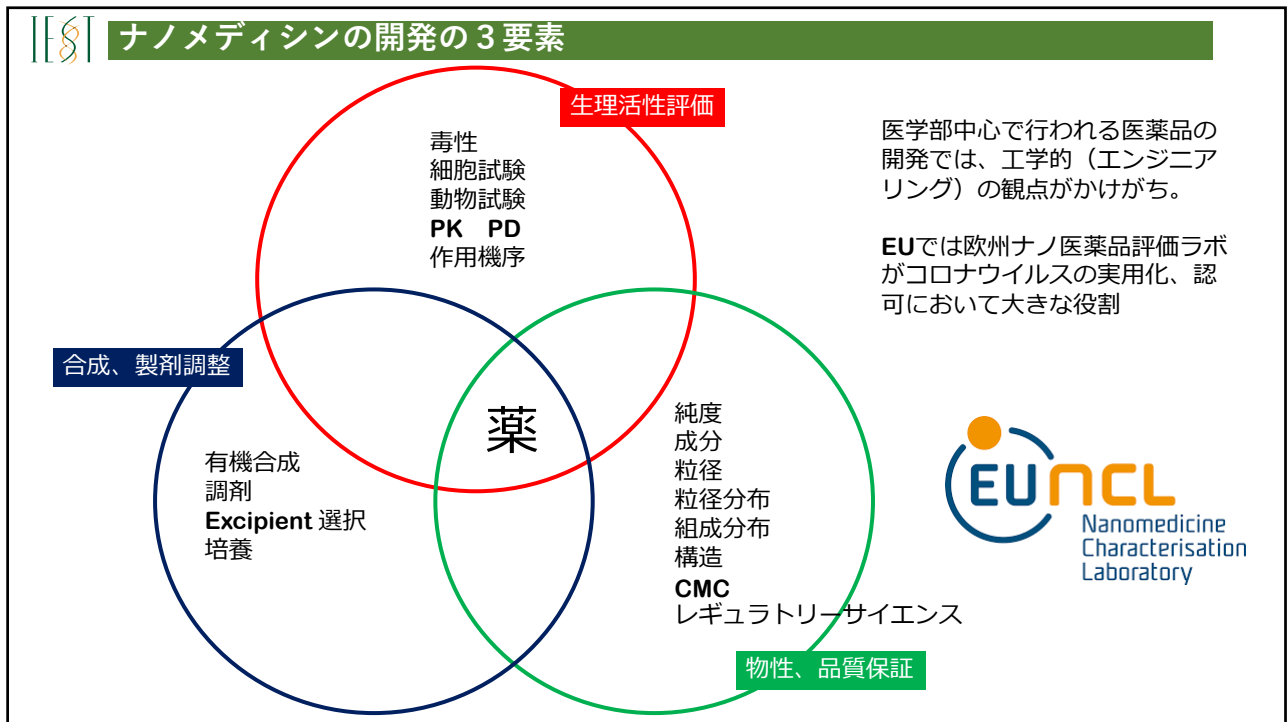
IEST

ナノメディシンの開発の３要素

生理活性評価

毒性
細胞試験
動物試験
PK　PD
作用機序

医学部中心で行われる医薬品の開発では、工学的（エンジニアリング）の観点がかけがち。

EUでは欧州ナノ医薬品評価ラボがコロナウイルスの実用化、認可において大きな役割

合成、製剤調整

薬

有機合成
調剤
Excipient 選択
培養

純度
成分
粒径
粒径分布
組成分布
構造
CMC
レギュラトリーサイエンス

EUNCL
Nanomedicine Characterisation Laboratory

物性、品質保証